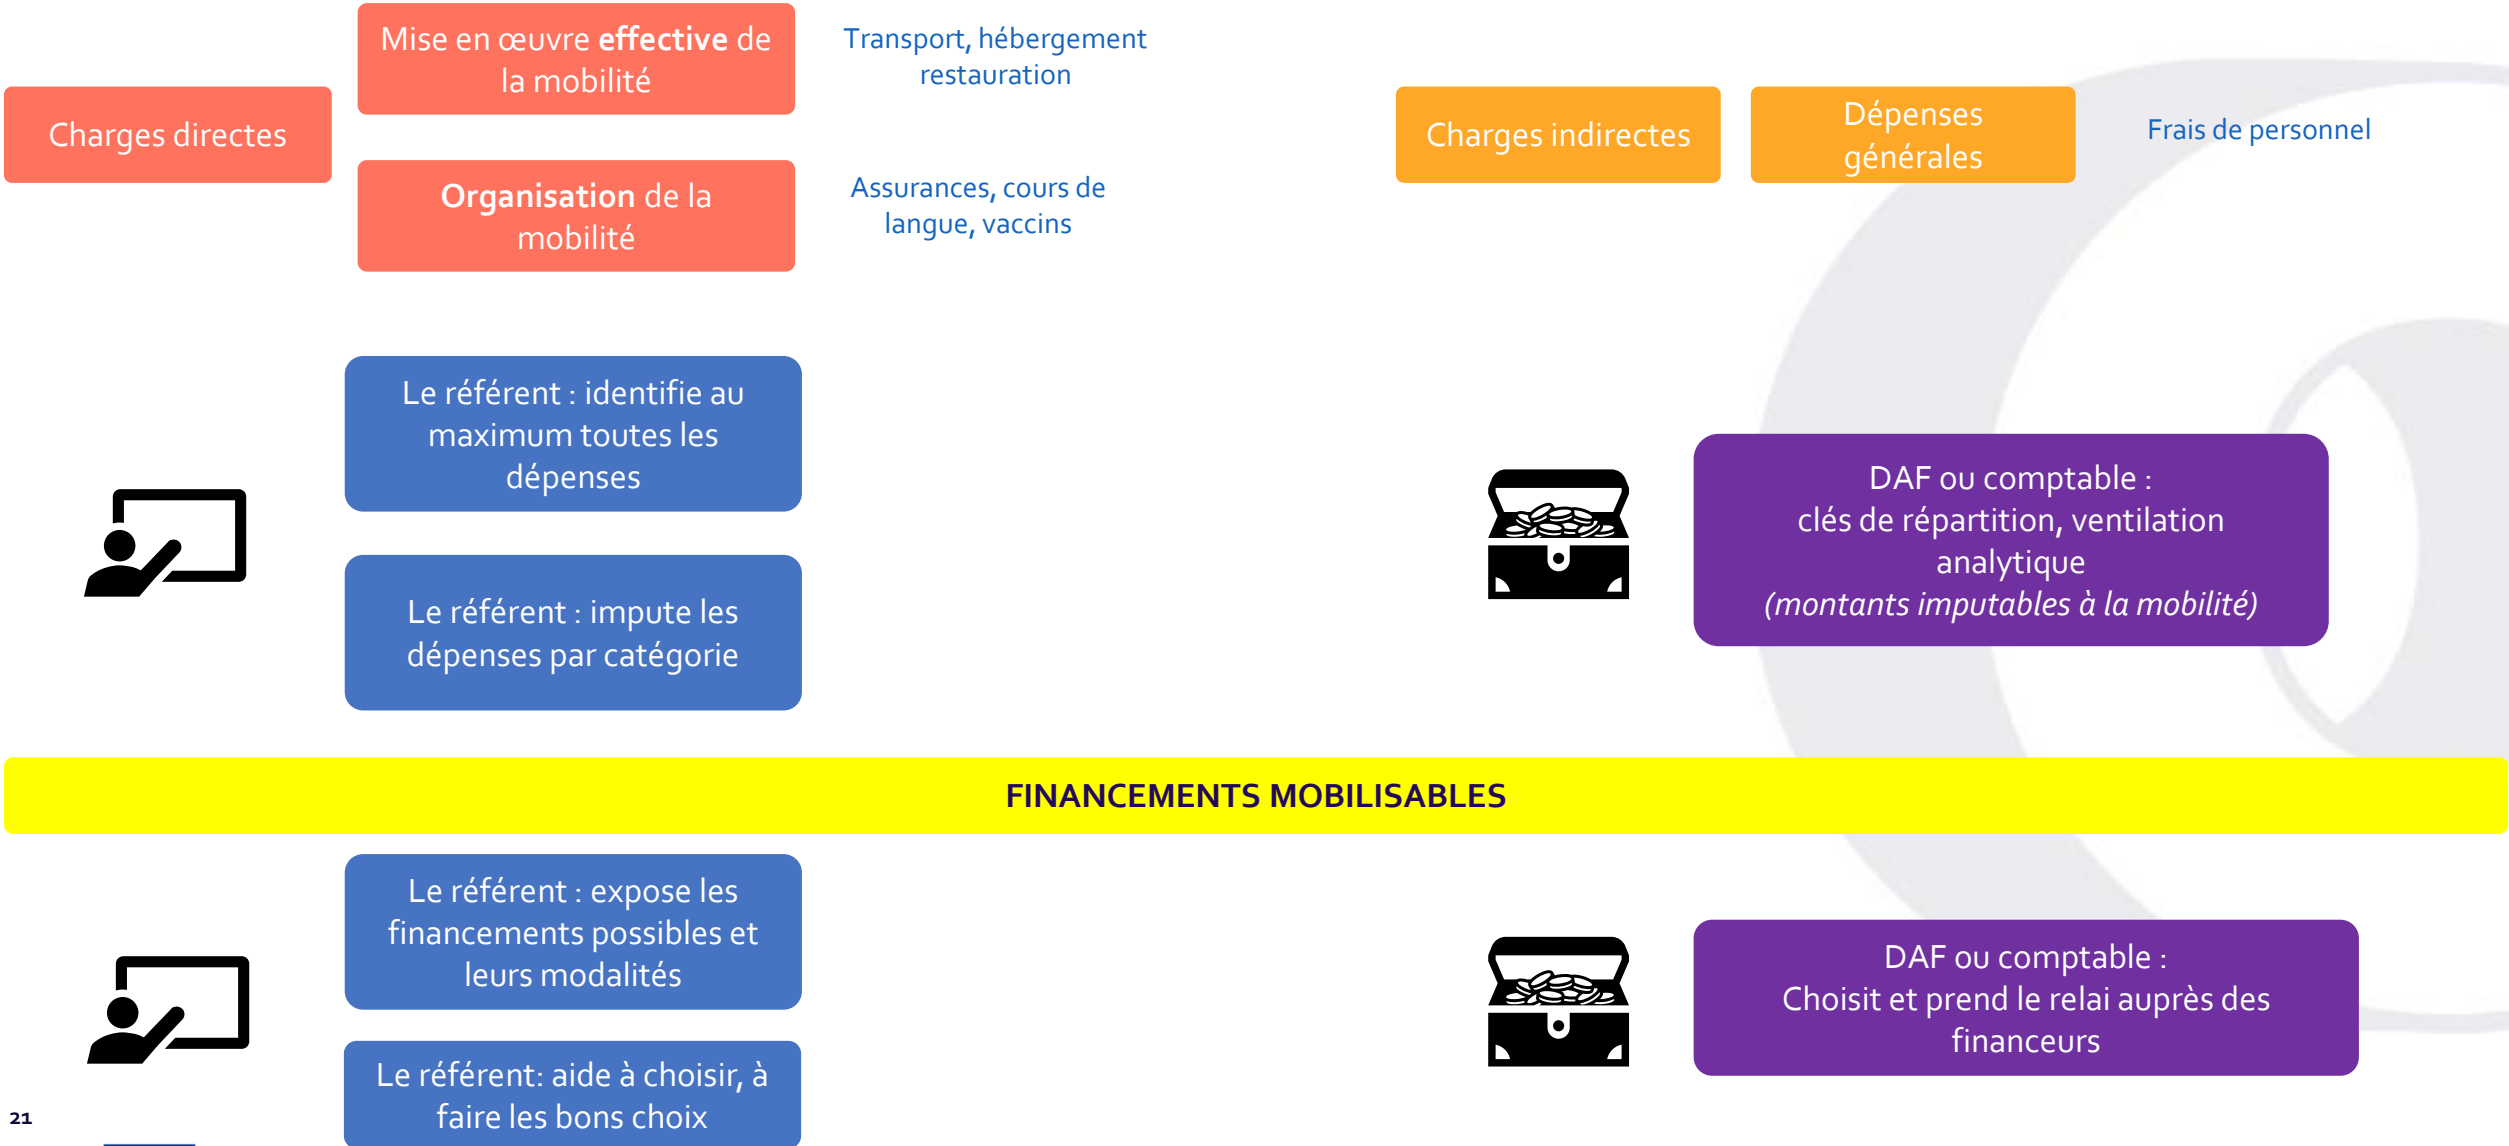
Charges directes

Mise en œuvre **effective** de la mobilité

Transport, hébergement restauration

**Organisation** de la mobilité

Assurances, cours de langue, vaccins

Charges indirectes

Dépenses générales

Frais de personnel

Le référent : identifie au maximum toutes les dépenses

Le référent : impute les dépenses par catégorie

DAF ou comptable : clés de répartition, ventilation analytique *(montants imputables à la mobilité)*

FINANCEMENTS MOBILISABLES

Le référent : expose les financements possibles et leurs modalités

Le référent: aide à choisir, à faire les bons choix

DAF ou comptable : Choisit et prend le relai auprès des financeurs

21